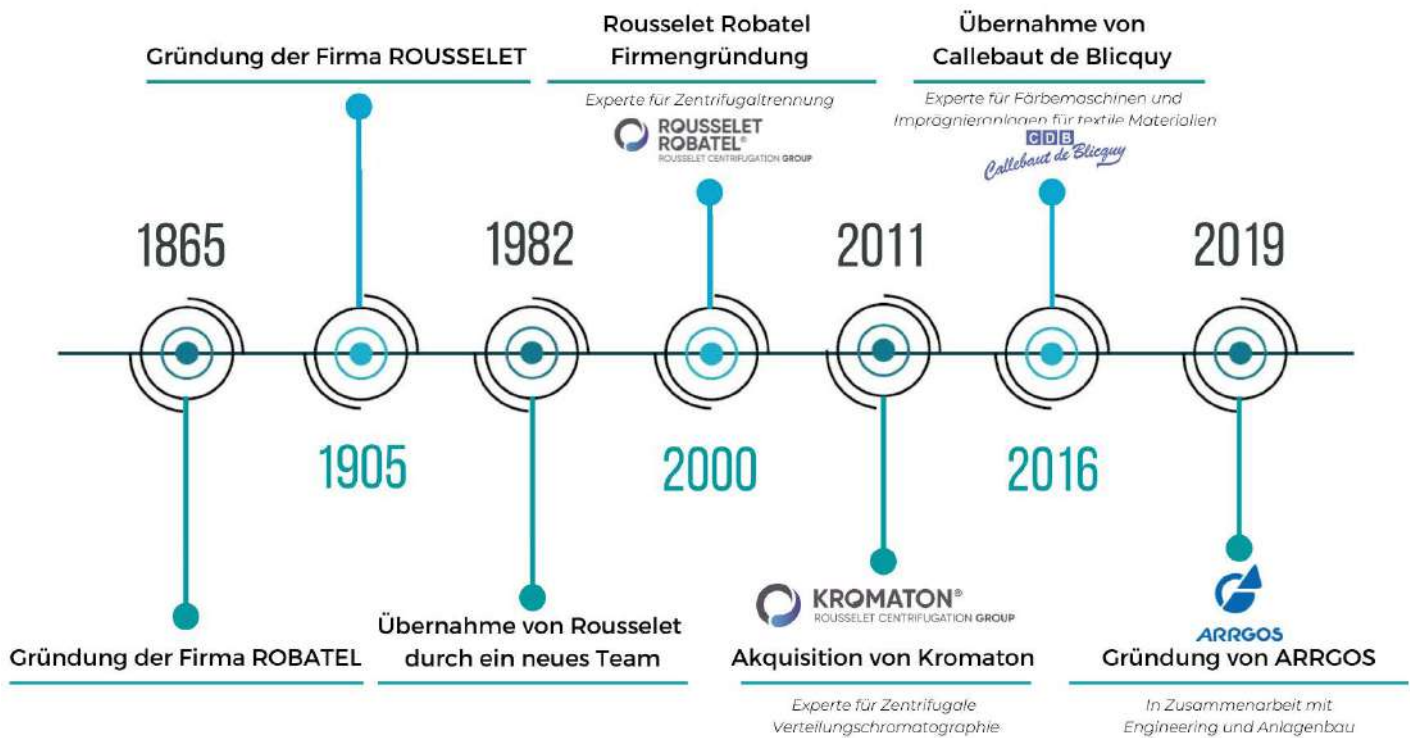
Gründung der Firma ROUSSELET

Rousselet Robatel Firmengründung

Experte für Zentrifugaltrennung

ROUSSELET ROBATEL®
ROUSSELET CENTRIFUGATION GROUP

Übernahme von Callebaut de Blicquy

Experte für Färbemaschinen und Imprägnieranlagen für textile Materialien

CDB
Callebaut de Blicquy

1865

1982

2011

2019

1905

2000

2016

Gründung der Firma ROBATEL

Übernahme von Rousselet durch ein neues Team

KROMATON®
ROUSSELET CENTRIFUGATION GROUP

Akquisition von Kromaton

Experte für Zentrifugale Verteilungschromatographie

ARRGOS

Gründung von ARRGOS

In Zusammenarbeit mit Engineering und Anlagenbau